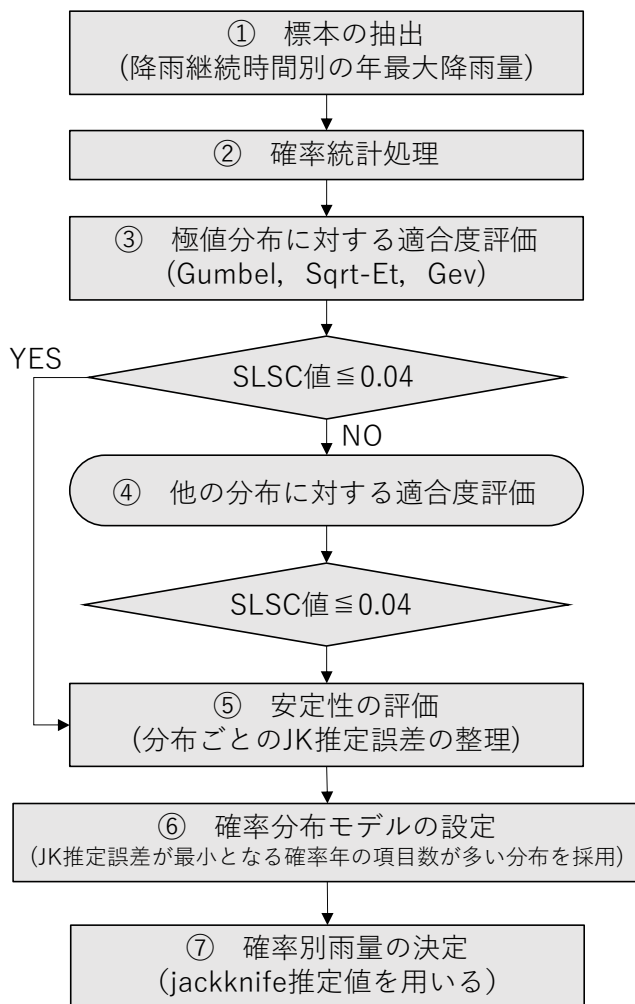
① 標本の抽出
(降雨継続時間別の年最大降雨量)

② 確率統計処理

③ 極値分布に対する適合度評価
(Gumbel, Sqrt-Et, Gev)

YES

SLSC値≦0.04

NO

④ 他の分布に対する適合度評価

SLSC値≦0.04

⑤ 安定性の評価
(分布ごとのJK推定誤差の整理)

⑥ 確率分布モデルの設定
(JK推定誤差が最小となる確率年の項目数が多い分布を採用)

⑦ 確率別雨量の決定
(jackknife推定値を用いる)